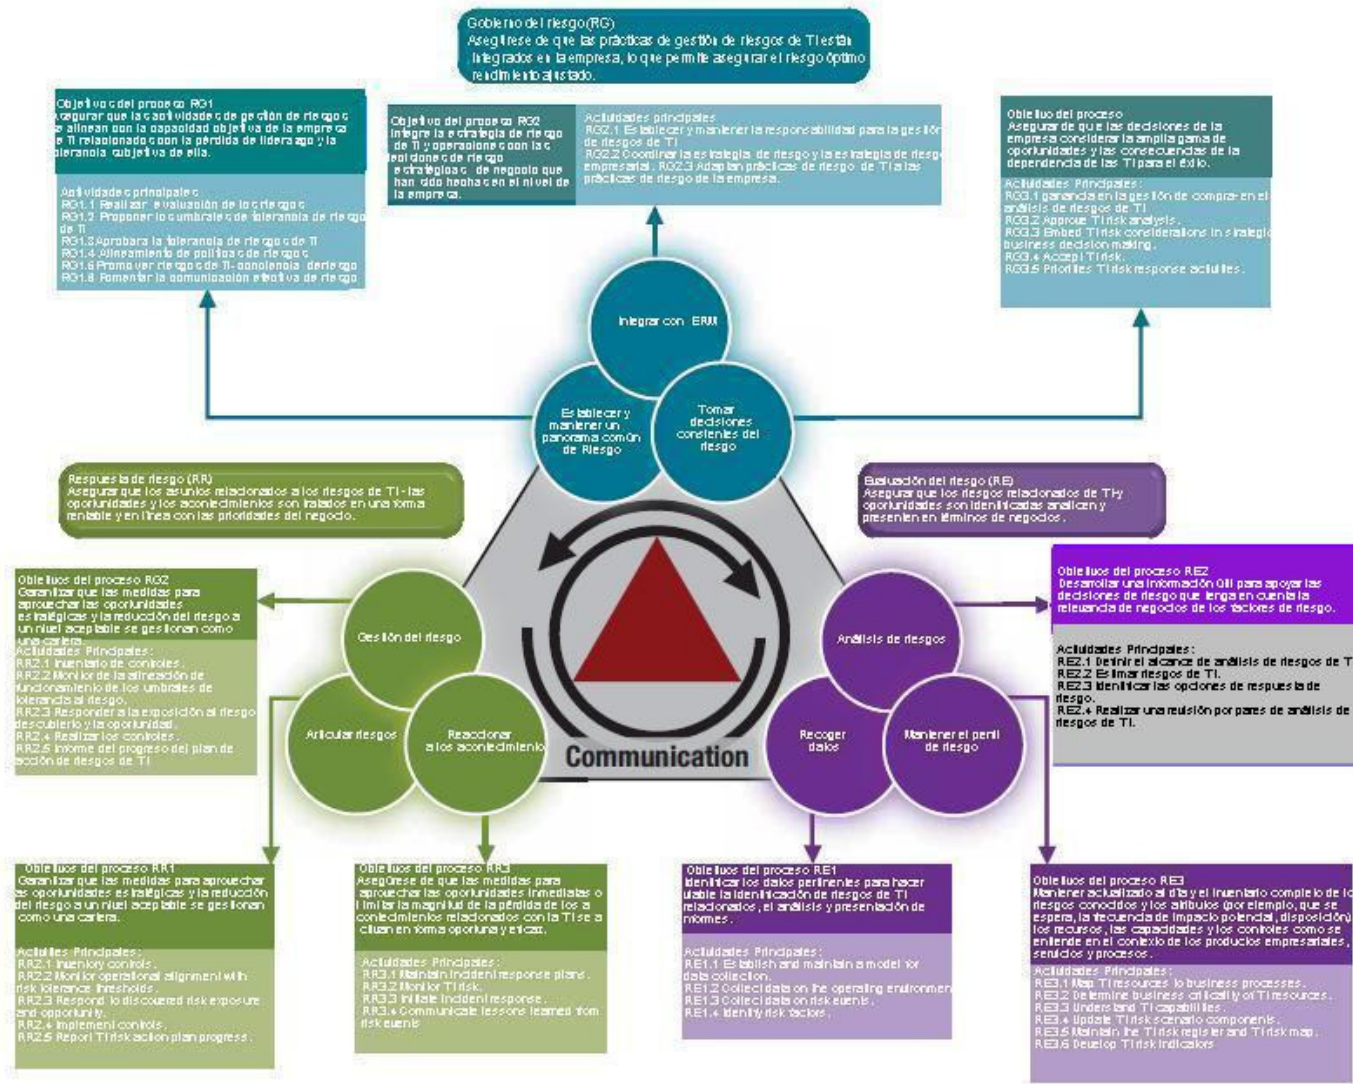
Gobierno del riesgo (RG)
Asegúrese de que las prácticas de gestión de riesgos de TI están integrados en la empresa, lo que permite asegurar el riesgo óptimo rendimiento ajustado.

Objetivos del proceso RG1
asegurar que las actividades de gestión de riesgos se alinean con la capacidad objetiva de la empresa de TI relacionado con la pérdida de liderazgo y la tolerancia subjetiva de ella.

Actividades principales
RG1.1 Realizar evaluación de los riesgos
RG1.2 Proponer los umbrales de tolerancia de riesgo de TI
RG1.3 Aprobar la tolerancia de riesgos de TI
RG1.4 Alineamiento de políticas de riesgos
RG1.5 Promover riesgos de TI- conciencia del riesgo
RG1.6 Fomentar la comunicación efectiva de riesgo

Objetivo del proceso RG2
Integra la estrategia de riesgo de TI y operaciones con las decisiones de riesgo estratégicas de negocio que han sido hechas en el nivel de la empresa.

Actividades principales
RG2.1 Establecer y mantener la responsabilidad para la gestión de riesgos de TI
RG2.2 Coordinar la estrategia de riesgo y las estrategia de riesgo empresarial. RG2.3 Adaptan prácticas de riesgo de TI a las prácticas de riesgo de la empresa.

Objetivo del proceso
Asegurar de que las decisiones de la empresa considerar la amplia gama de oportunidades y las consecuencias de la dependencia de las TI para el éxito.

Actividades Principales:
RG3.1 ganancia en la gestión de compra-en el análisis de riesgos de TI.
RG3.2 Approve TI risk analysis.
RG3.3 Embed TI risk considerations in strategic business decision making.
RG3.4 Accept TI risk.
RG3.5 Prioritise TI risk response activities.

Integrar con ERM

Establecer y mantener un panorama común de Riesgo

Tomar decisiones consientes del riesgo

Respuesta de riesgo (RR)
Asegurar que los asuntos relacionados a los riesgos de TI- las oportunidades y los acontecimientos son tratados en una forma rentable y en línea con las prioridades del negocio.

Evaluación del riesgo (RE)
Asegurar que los riesgos relacionados de TI y oportunidades son identificadas analizan y presenten en términos de negocios.

Objetivos del proceso RG2
Garantizar que las medidas para aprovechar las oportunidades estratégicas y la reducción del riesgo a un nivel aceptable se gestionan como una cartera.
Actividades Principales:
RR2.1 Inventario de controles.
RR2.2 Monitor de la alineación de funcionamiento de los umbrales de tolerancia al riesgo.
RR2.3 Responder a la exposición al riesgo descubierto y la oportunidad.
RR2.4 Realizar los controles.
RR2.5 Informe del progreso del plan de acción de riesgos de TI

Gestión del riesgo

Articular riesgos

Reaccionar a los acontecimiento

Communication

Análisis de riesgos

Recoger datos

Mantener el perfil de riesgo

Objetivos del proceso RE2
Desarrollar una información útil para apoyar las decisiones de riesgo que tenga en cuenta la relevancia de negocios de los factores de riesgo.

Actividades Principales:
RE2.1 Definir el alcance de análisis de riesgos de TI
RE2.2 Estimar riesgos de TI.
RE2.3 Identificar las opciones de respuesta de riesgo.
RE2.4 Realizar una revisión por pares de análisis de riesgos de TI.

Objetivos del proceso RR1
Garantizar que las medidas para aprovechar las oportunidades estratégicas y la reducción del riesgo a un nivel aceptable se gestionan como una cartera.

Actividades Principales:
RR2.1 Inventory controls.
RR2.2 Monitor operational alignment with risk tolerance thresholds.
RR2.3 Respond to discovered risk exposure and opportunity.
RR2.4 Implement controls.
RR2.5 Report TI risk action plan progress.

Objetivos del proceso RR3
Asegúrese de que las medidas para aprovechar las oportunidades inmediatas o limitar la magnitud de la pérdida de los acontecimientos relacionados con la TI se aplican en forma oportuna y eficaz.

Actividades Principales:
RR3.1 Maintain incident response plans.
RR3.2 Monitor TI risk.
RR3.3 Initiate incident response.
RR3.4 Communicate lessons learned from risk events

Objetivos del proceso RE1
Identificar los datos pertinentes para hacer viable la identificación de riesgos de TI relacionados, el análisis y presentación de informes.

Actividades Principales:
RE1.1 Establish and maintain a model for data collection.
RE1.2 Collect data on the operating environment
RE1.3 Collect data on risk events.
RE1.4 Identify risk factors.

Objetivos del proceso RE3
Mantener actualizado al día y el inventario completo de los riesgos conocidos y los atributos (por ejemplo, que se espera, la frecuencia de impacto potencial, disposición), los recursos, las capacidades y los controles como se entiende en el contexto de los productos empresariales, servicios y procesos.

Actividades Principales:
RE3.1 Map TI resources to business processes.
RE3.2 Determine business criticality of TI resources.
RE3.3 Understand TI capabilities.
RE3.4 Update TI risk scenario components.
RE3.5 Maintain the TI risk register and TI risk map.
RE3.6 Develop TI risk indicators